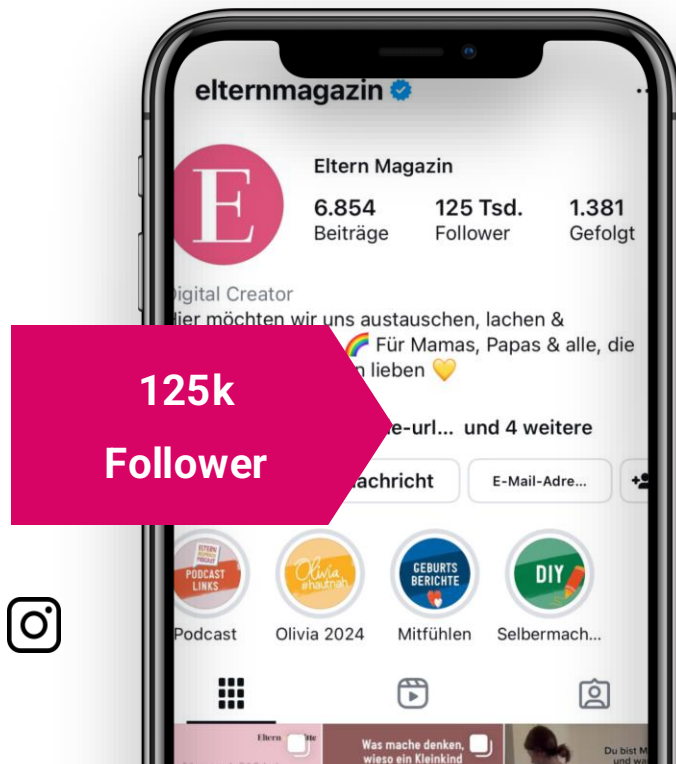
elternmagazin

E

Eltern Magazin

6.854 Beiträge

125 Tsd. Follower

1.381 Gefolgt

igital Creator

ier möchten wir uns austauschen, lachen & 🌈 Für Mamas, Papas & alle, die n lieben 💛

125k

Follower

e-url... und 4 weitere

achricht

E-Mail-Adre...

ELTERN PODCAST LINKS

Podcast

Olivia #hautnah

Olivia 2024

GEBURTS BERICHTE

Mitfühlen

DIY

Selbermach...

Eltern

Was mache denken, wieso ein Kleinkind

Du bist M und wa